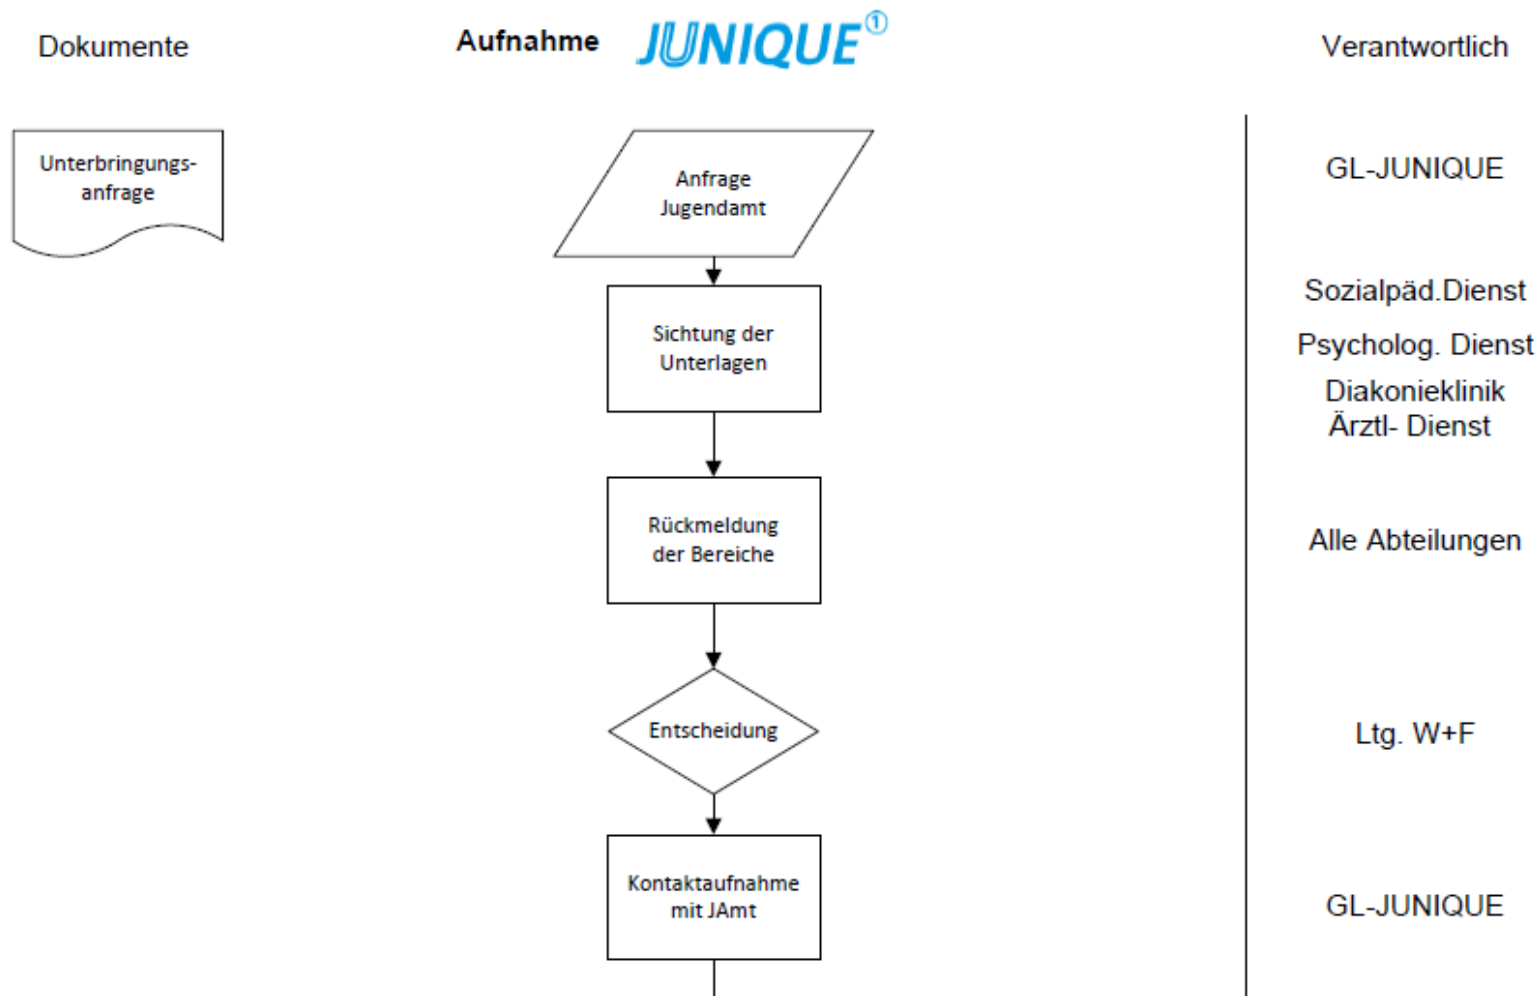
Dokumente

Aufnahme JUNIQUE①

Verantwortlich

Unterbringungsanfrage

Anfrage Jugendamt

GL-JUNIQUE

Sichtung der Unterlagen

Sozialpäd.Dienst

Psycholog. Dienst

Diakonieklinik Ärztl- Dienst

Rückmeldung der Bereiche

Alle Abteilungen

Entscheidung

Ltg. W+F

Kontaktaufnahme mit JAmt

GL-JUNIQUE